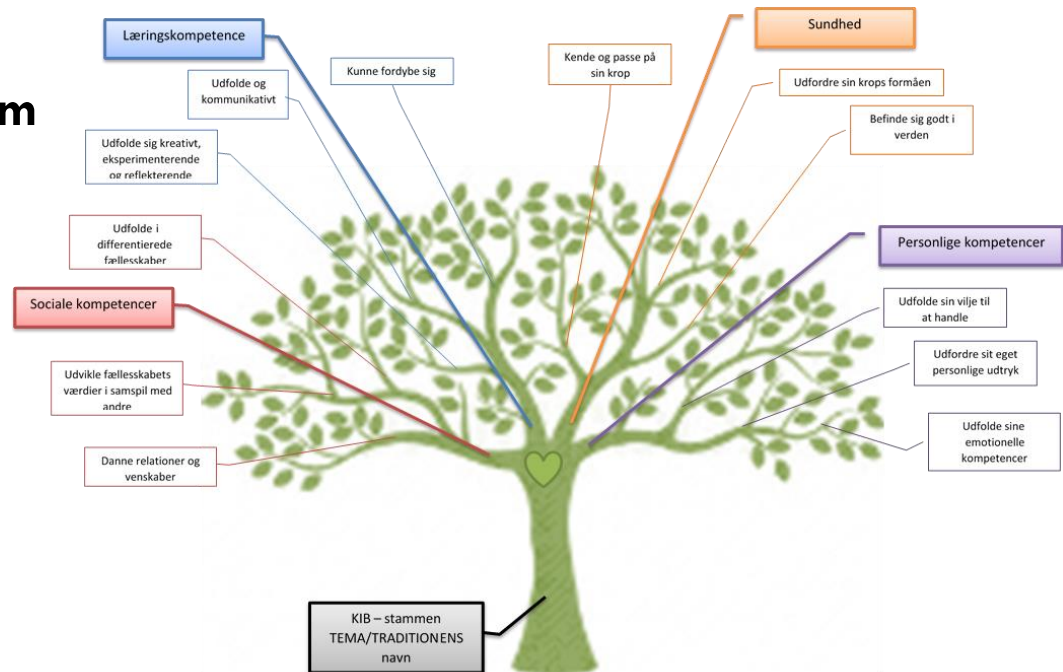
m

Læringskompetence

Udfolde og kommunikativt

Kunne fordybe sig

Udfolde sig kreativt, eksperimenterende og reflekterende

Udfolde i differentierede fællesskaber

Sundhed

Kende og passe på sin krop

Udfordre sin krops formåen

Befinde sig godt i verden

Personlige kompetencer

Sociale kompetencer

Udvikle fællesskabets værdier i samspil med andre

Danne relationer og venskaber

Udfolde sin vilje til at handle

Udfordre sit eget personlige udtryk

Udfolde sine emotionelle kompetencer

KIB – stammen TEMA/TRADITIONENS navn